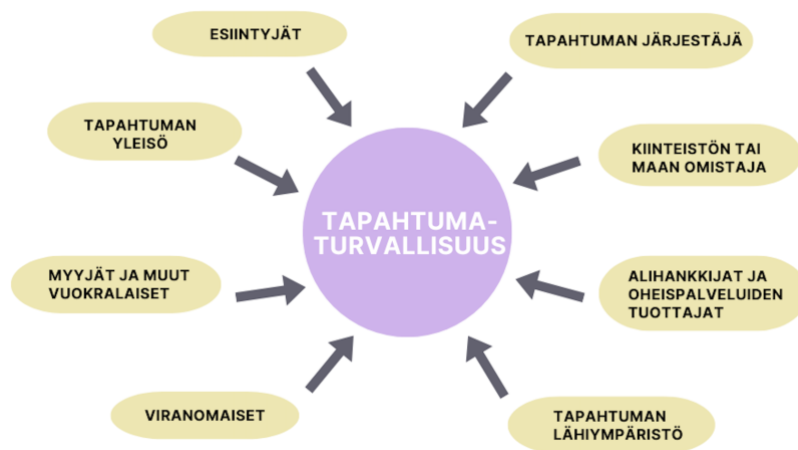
ESIINTYJÄT

TAPAHTUMAN JÄRJESTÄJÄ

TAPAHTUMAN YLEISÖ

KIINTEISTÖN TAI MAAN OMISTAJA

TAPAHTUMA-TURVALLISUUS

MYYJÄT JA MUUT VUOKRALAISET

ALIHANKKIJAT JA OHEISPALVELUIDEN TUOTTAJAT

VIRANOMAISET

TAPAHTUMAN LÄHIYMPÄRISTÖ